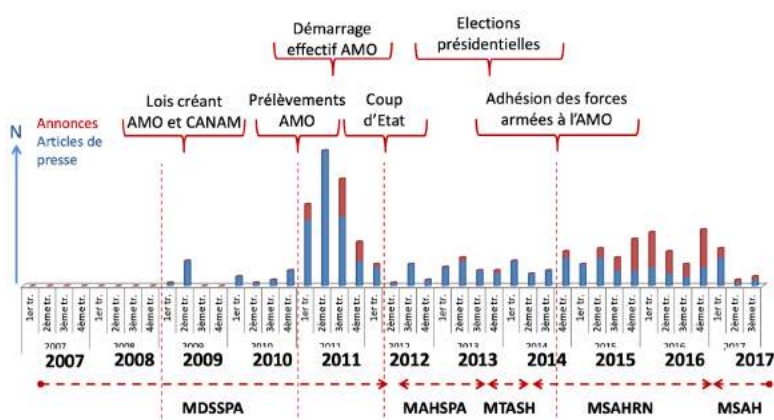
Démarrage effectif AMO

Elections présidentielles

Annonces
Articles de presse

N

Lois créant AMO et CANAM

Prélèvements AMO

Coup d'Etat

Adhésion des forces armées à l'AMO

1er tr. 2ème tr. 3ème tr. 4ème tr.
2007
1er tr. 2ème tr. 3ème tr. 4ème tr.
2008
1er tr. 2ème tr. 3ème tr. 4ème tr.
2009
1er tr. 2ème tr. 3ème tr. 4ème tr.
2010
1er tr. 2ème tr. 3ème tr. 4ème tr.
2011
1er tr. 2ème tr. 3ème tr. 4ème tr.
2012
1er tr. 2ème tr. 3ème tr. 4ème tr.
2013
1er tr. 2ème tr. 3ème tr. 4ème tr.
2014
1er tr. 2ème tr. 3ème tr. 4ème tr.
2015
1er tr. 2ème tr. 3ème tr. 4ème tr.
2016
1er tr. 2ème tr. 3ème tr.
2017

2007 2008 2009 2010 2011 2012 2013 2014 2015 2016 2017

MDSSPA

MAHSPA

MTASH

MSAHRN

MSAH